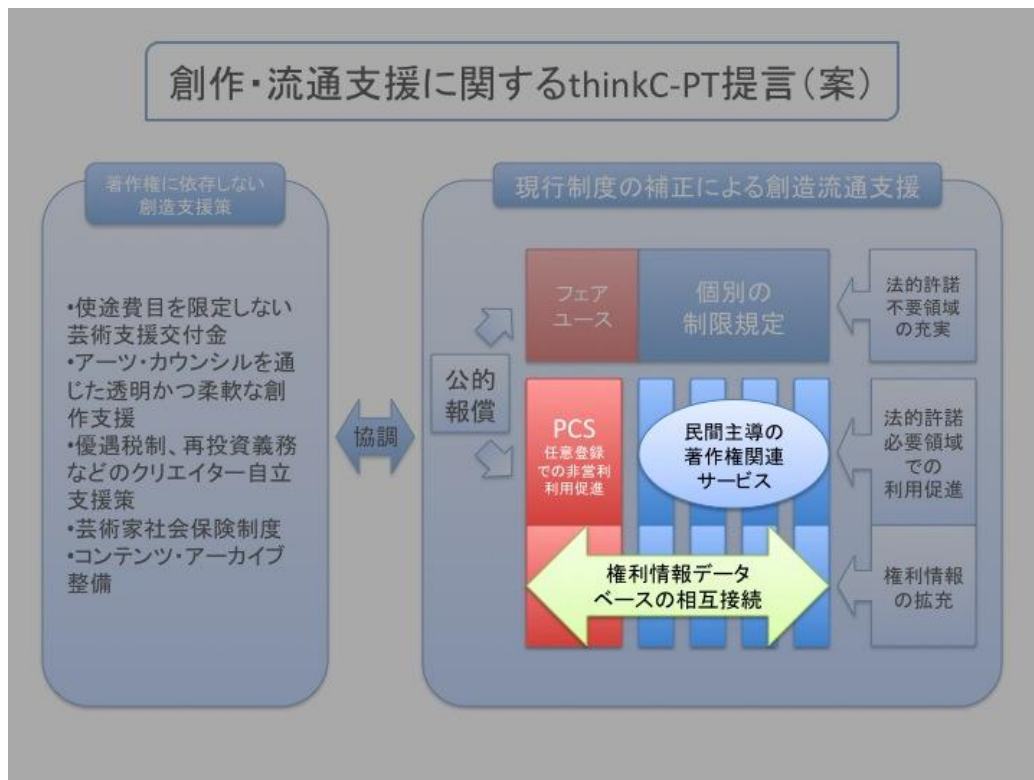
創作・流通支援に関するthinkC-PT提言（案）

著作権に依存しない創造支援策

•使途費目を限定しない芸術支援交付金
•アーツ・カウンシルを通じた透明かつ柔軟な創作支援
•優遇税制、再投資義務などのクリエイター自立支援策
•芸術家社会保険制度
•コンテンツ・アーカイブ整備

協調

現行制度の補正による創造流通支援

フェアユース

個別の制限規定

法的許諾不要領域の充実

公的報償

PCS
任意登録での非営利利用促進

民間主導の著作権関連サービス

法的許諾必要領域での利用促進

権利情報データベースの相互接続

権利情報の拡充